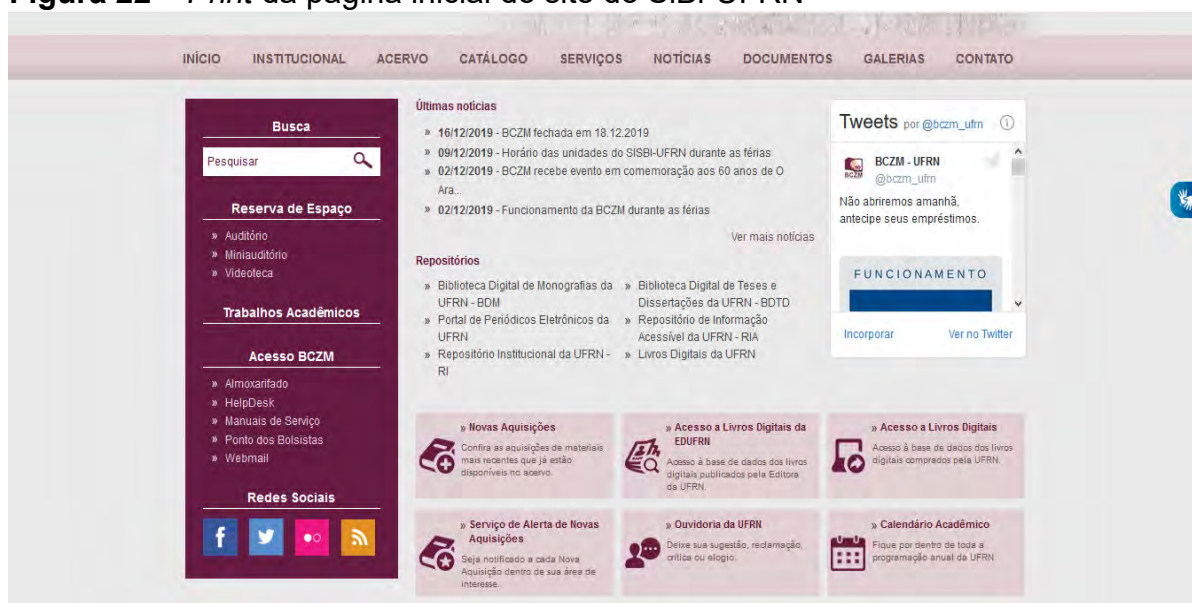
Figura 22 – Print da página inicial do site do SISBI-UFRN

INÍCIO INSTITUCIONAL ACERVO CATÁLOGO SERVIÇOS NOTÍCIAS DOCUMENTOS GALERIAS CONTATO

Busca

Pesquisar

Reserva de Espaço

» Auditório
» Miniauditório
» Videoteca

Trabalhos Acadêmicos

Acesso BCZM

» Almoxarifado
» HelpDesk
» Manuais de Serviço
» Ponto dos Bolsistas
» Webmail

Redes Sociais

Últimas notícias

» 16/12/2019 - BCZM fechada em 18.12.2019
» 09/12/2019 - Horário das unidades do SISBI-UFRN durante as férias
» 02/12/2019 - BCZM recebe evento em comemoração aos 60 anos de O Ara...
» 02/12/2019 - Funcionamento da BCZM durante as férias

Ver mais notícias

Repositórios

» Biblioteca Digital de Monografias da UFRN - BDM
» Portal de Periódicos Eletrônicos da UFRN
» Repositório Institucional da UFRN - RI
» Biblioteca Digital de Teses e Dissertações da UFRN - BDTD
» Repositório de Informação Acessível da UFRN - RIA
» Livros Digitais da UFRN

Tweets por @bczm_ufrn

BCZM - UFRN
@bczm_ufrn
Não abriremos amanhã, antecipe seus empréstimos.

FUNCIONAMENTO

Incorporar
Ver no Twitter

» Novas Aquisições
Confira as aquisições de materiais mais recentes que já estão disponíveis no acervo.

» Acesso a Livros Digitais da EDUFRN
Acesso à base de dados dos livros digitais publicados pela Editora da UFRN.

» Acesso a Livros Digitais
Acesso à base de dados dos livros digitais comprados pela UFRN.

» Serviço de Alerta de Novas Aquisições
Seja notificado a cada Nova Aquisição dentro de sua área de interesse.

» Ouvidoria da UFRN
Deixe sua sugestão, reclamação, crítica ou elogio.

» Calendário Acadêmico
Fique por dentro de toda a programação anual da UFRN.